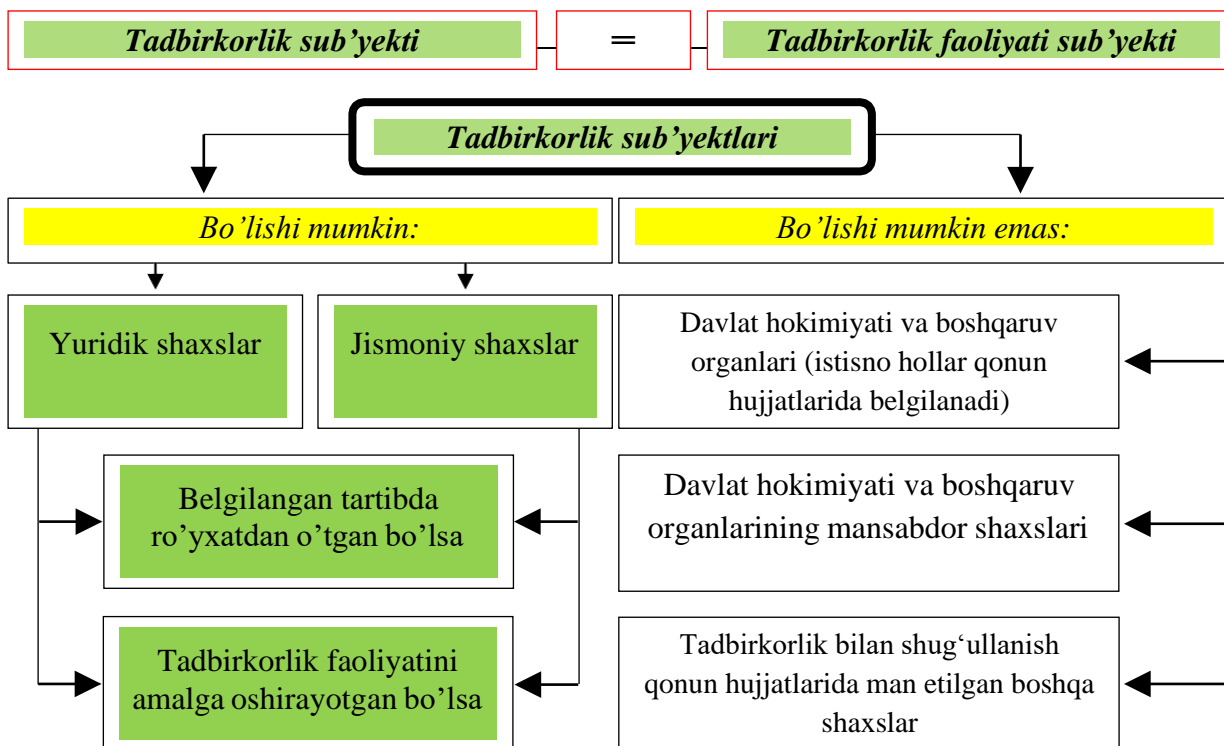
Tadbirkorlik sub’yekti

=

Tadbirkorlik faoliyati sub’yekti

Tadbirkorlik sub’yektlari

Bo’lishi mumkin:

Bo’lishi mumkin emas:

Yuridik shaxslar

Jismoniy shaxslar

Belgilangan tartibda ro’yxatdan o’tgan bo’lsa

Tadbirkorlik faoliyatini amalga oshirayotgan bo’lsa

Davlat hokimiyati va boshqaruv organlari (istisno hollar qonun hujjatlarida belgilanadi)

Davlat hokimiyati va boshqaruv organlarining mansabdor shaxslari

Tadbirkorlik bilan shug‘ullanish qonun hujjatlarida man etilgan boshqa shaxslar